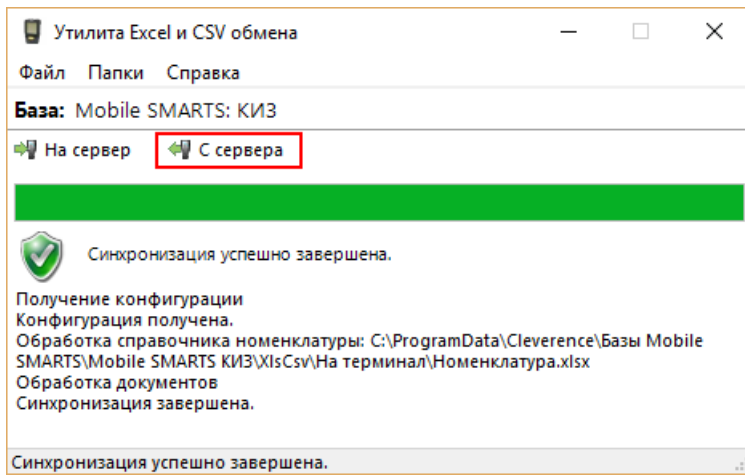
Утилита Excel и CSV обмена

Файл Папки Справка

База: Mobile SMARTS: КИЗ

На сервер С сервера

Синхронизация успешно завершена.

Получение конфигурации
Конфигурация получена.
Обработка справочника номенклатуры: C:\ProgramData\Cleverence\Базы Mobile SMARTS\Mobile SMARTS КИЗ\XlsCsv\На терминал\Номенклатура.xlsx
Обработка документов
Синхронизация завершена.

Синхронизация успешно завершена.